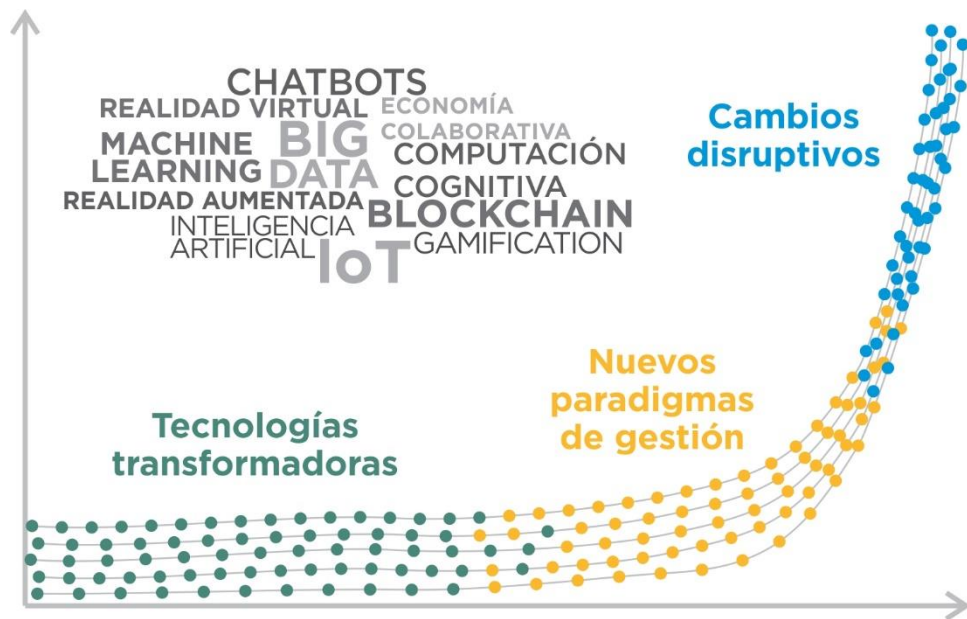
CHATBOTS
REALIDAD VIRTUAL
ECONOMÍA COLABORATIVA
MACHINE LEARNING
BIG DATA
COMPUTACIÓN COGNITIVA
REALIDAD AUMENTADA
INTELIGENCIA ARTIFICIAL
BLOCKCHAIN
GAMIFICATION
IoT

Cambios disruptivos

Nuevos paradigmas de gestión

Tecnologías transformadoras